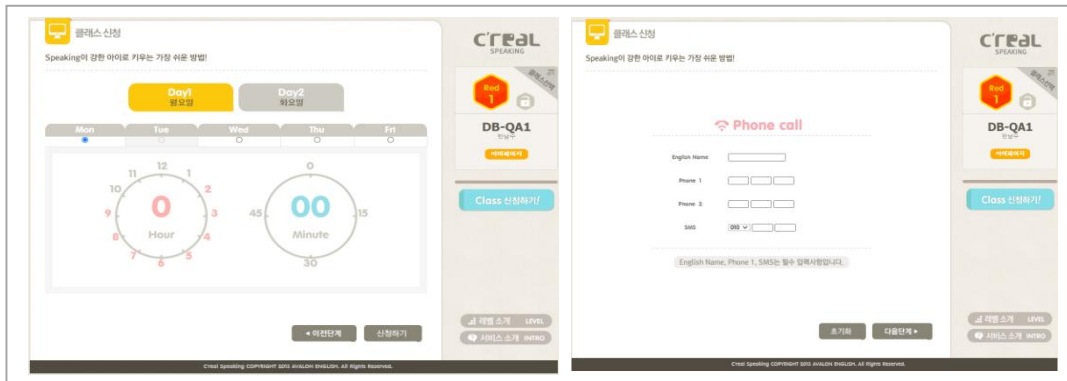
클래스 신청

Speaking이 강한 아이로 키우는 가장 쉬운 방법!

Day1
월요일

Day2
화요일

Mon Tue Wed Thu Fri

12 1 2 3 4 5 6 7 8 9 10 11

0
Hour

0 15 30 45

00
Minute

◂ 이전단계

신청하기

C'real SPEAKING

Red 1

DB-QA1

마이페이지

Class 신청하기!

레벨 소개 LEVEL

서비스 소개 INTRO

C'real Speaking COPYRIGHT 2013 AVALON ENGLISH. All Rights Reserved.

클래스 신청

Speaking이 강한 아이로 키우는 가장 쉬운 방법!

Phone call

English Name

Phone 1

Phone 2

SMS 010

English Name, Phone 1, SMS는 필수 입력사항입니다.

초기화

다음단계 ▸

C'real SPEAKING

Red 1

DB-QA1

마이페이지

Class 신청하기!

레벨 소개 LEVEL

서비스 소개 INTRO

C'real Speaking COPYRIGHT 2013 AVALON ENGLISH. All Rights Reserved.